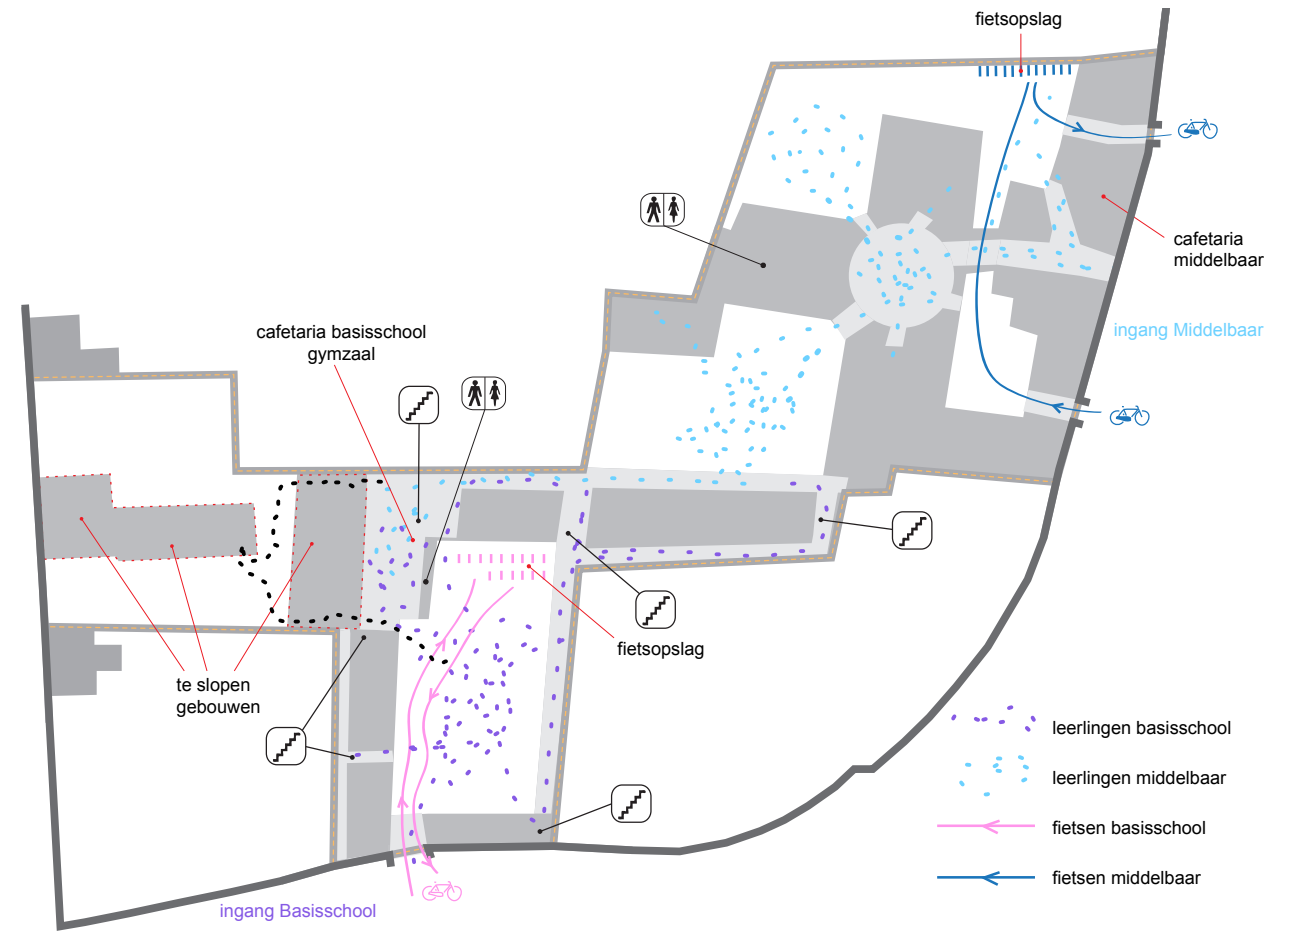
fietsopslag

cafetaria middelbaar

ingang Middelbaar

cafetaria basisschool gymzaal

fietsopslag

te slopen gebouwen

ingang Basisschool

leerlingen basisschool

leerlingen middelbaar

fietsen basisschool

fietsen middelbaar